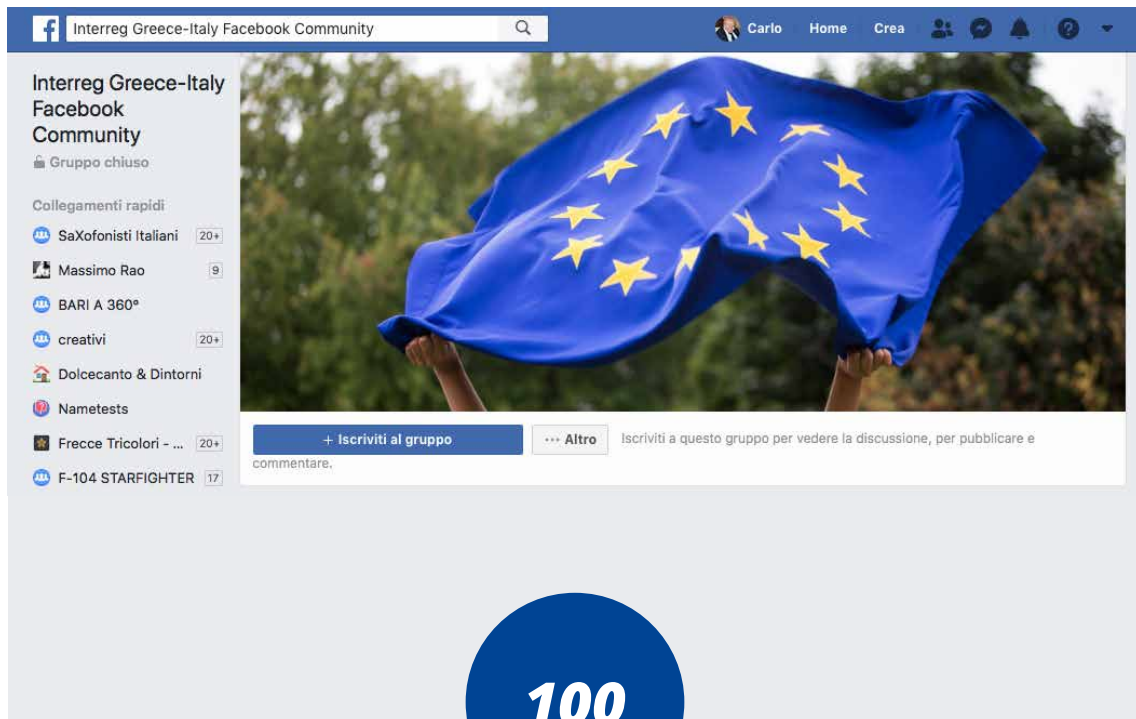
f Interreg Greece-Italy Facebook Community

Carlo Home Crea

Interreg Greece-Italy Facebook Community
Gruppo chiuso

Collegamenti rapidi
SaXofonisti Italiani 20+
Massimo Rao 9
BARI A 360°
creativi 20+
Dolcecanto & Dintorni
Nametests
Frecce Tricolori - ... 20+
F-104 STARFIGHTER 17

+ Iscriviti al gruppo
··· Altro
Iscriviti a questo gruppo per vedere la discussione, per pubblicare e commentare.

100